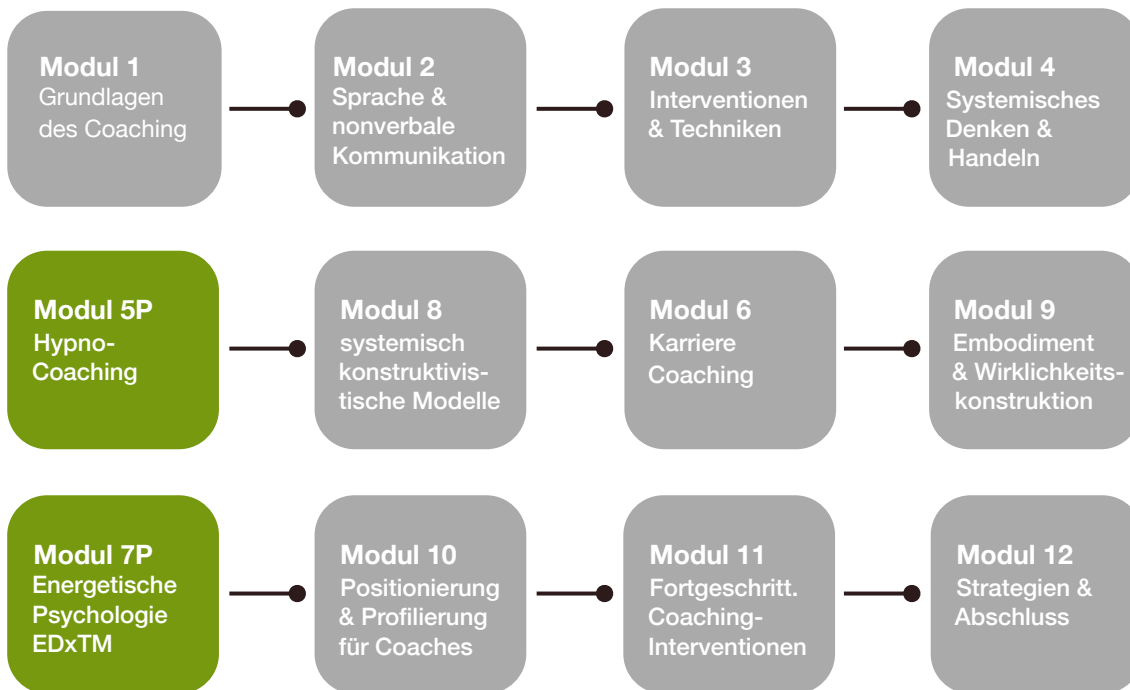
Modul 1
Grundlagen des Coaching

Modul 2
Sprache & nonverbale Kommunikation

Modul 3
Interventionen & Techniken

Modul 4
Systemisches Denken & Handeln

Modul 5P
Hypno-Coaching

Modul 8
systemisch konstruktivistische Modelle

Modul 6
Karriere Coaching

Modul 9
Embodiment & Wirklichkeitskonstruktion

Modul 7P
Energetische Psychologie EDxTM

Modul 10
Positionierung & Profilierung für Coaches

Modul 11
Fortgeschritt. Coaching-Interventionen

Modul 12
Strategien & Abschluss